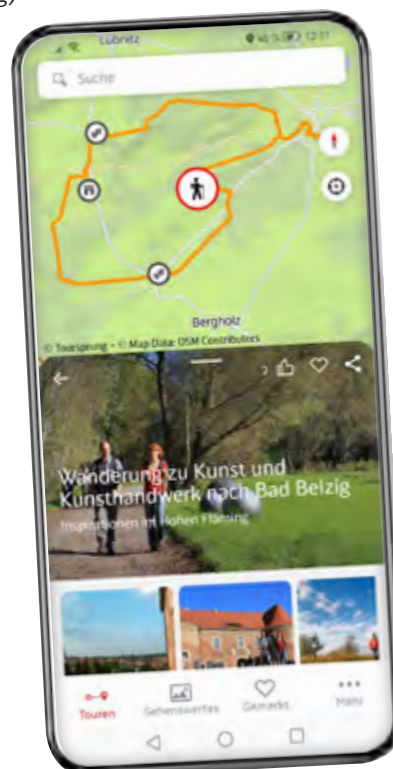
Lübnitz

12:11

Suche

Bergholz

© Tourisprung – © Map Data: OSM Contributors

Wanderung zu Kunst und Kunsthandwerk nach Bad Belzig

Inspirationen im Hohen Fläming

Touren

Sehenswertes

Gemerkt

Menü